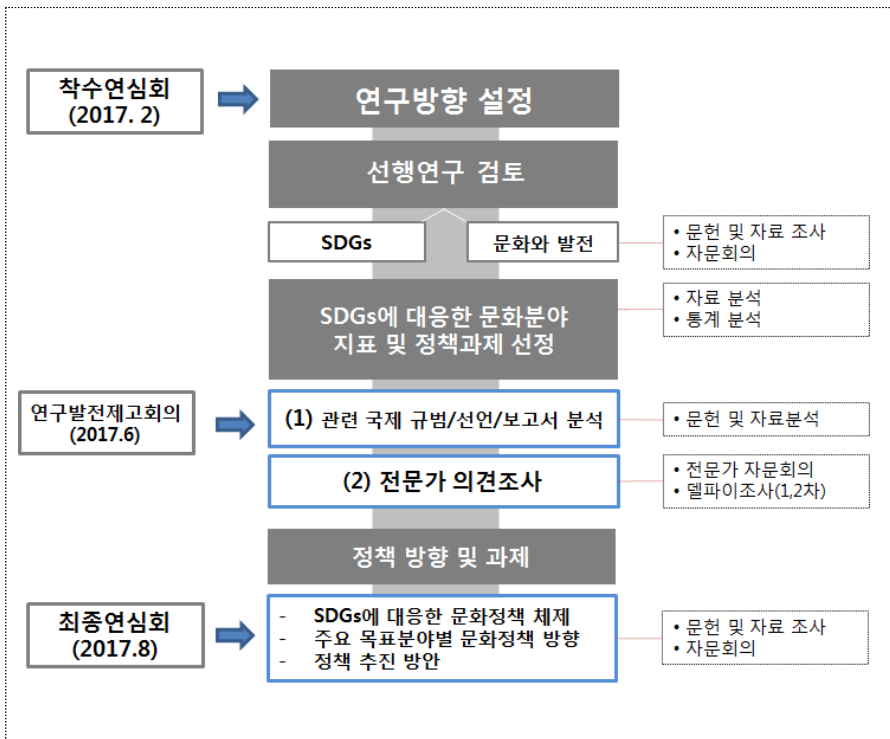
착수연심회
(2017. 2)

연구방향 설정

선행연구 검토

SDGs

문화와 발전

• 문헌 및 자료 조사
• 자문회의

SDGs에 대응한 문화분야
지표 및 정책과제 선정

• 자료 분석
• 통계 분석

연구발전제고회의
(2017.6)

(1) 관련 국제 규범/선언/보고서 분석

• 문헌 및 자료분석

(2) 전문가 의견조사

• 전문가 자문회의
• 델파이조사(1,2차)

정책 방향 및 과제

최종연심회
(2017.8)

- SDGs에 대응한 문화정책 체제
- 주요 목표분야별 문화정책 방향
- 정책 추진 방안

• 문헌 및 자료 조사
• 자문회의